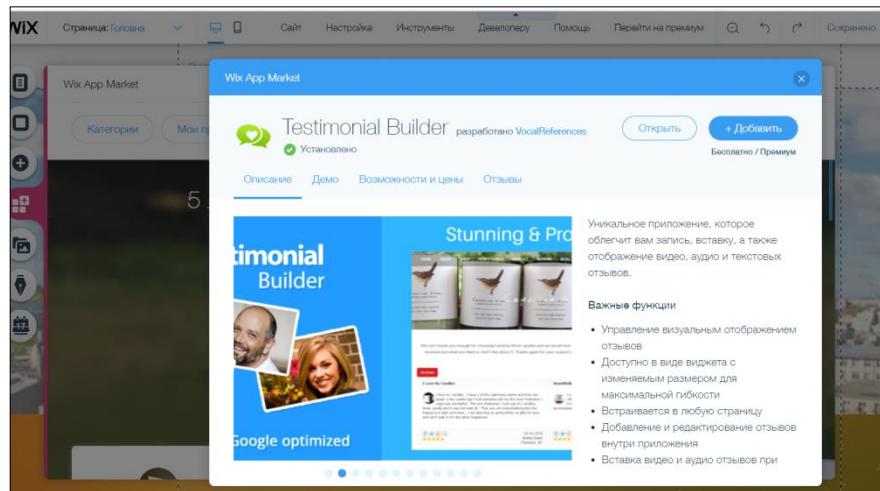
WIX Страница: Головна Сайт Настройка Инструменты Девелоперу Помощь Перейти на премиум Сохранено

Wix App Market

Категории Мои п

5

Wix App Market

Testimonial Builder разработано VocalReferences

Установлено

Открыть

+ Добавить

Бесплатно / Премиум

Описание Демо Возможности и цены Отзывы

timonial Builder

Google optimized

Stunning & Pro

Уникальное приложение, которое облегчит вам запись, вставку, а также отображение видео, аудио и текстовых отзывов.

Важные функции

- Управление визуальным отображением отзывов
- Доступно в виде виджета с изменяемым размером для максимальной гибкости
- Встраивается в любую страницу
- Добавление и редактирование отзывов внутри приложения
- Вставка видео и аудио отзывов при